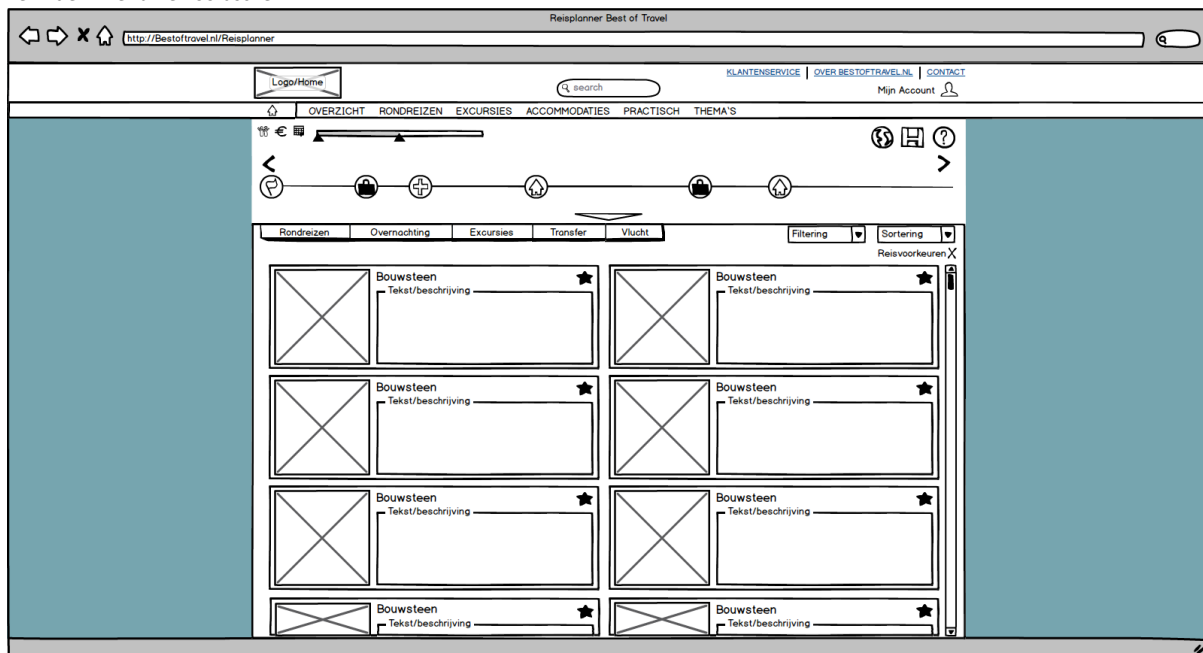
Reisplanner Best of Travel

http://Bestoftravel.nl/Reisplanner

Logo/Home

search

KLANTENSERVICE | OVER BESTOFTRAVEL.NL | CONTACT

Mijn Account

OVERZICHT RONDREIZEN EXCURSIES ACCOMMODATIES PRACTISCH THEMA'S

€

Rondreizen | Overnachting | Excursies | Transfer | Vlucht

Filtering

Sortering

Reisvoorkeuren X

Bouwsteen
Tekst/beschrijving

Bouwsteen
Tekst/beschrijving

Bouwsteen
Tekst/beschrijving

Bouwsteen
Tekst/beschrijving

Bouwsteen
Tekst/beschrijving

Bouwsteen
Tekst/beschrijving

Bouwsteen
Tekst/beschrijving

Bouwsteen
Tekst/beschrijving